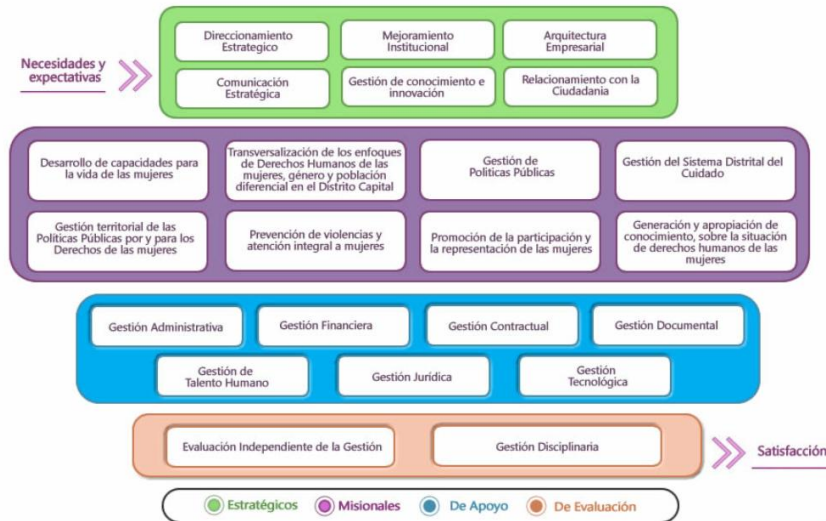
Necesidades y expectativas

Direccionamiento Estrategico

Mejoramiento Institucional

Arquitectura Empresarial

Comunicación Estratégica

Gestión de conocimiento e innovación

Relacionamiento con la Ciudadania

Desarrollo de capacidades para la vida de las mujeres

Transversalización de los enfoques de Derechos Humanos de las mujeres, género y población diferencial en el Distrito Capital

Gestión de Políticas Públicas

Gestión del Sistema Distrital del Cuidado

Gestión territorial de las Políticas Públicas por y para los Derechos de las mujeres

Prevención de violencias y atención integral a mujeres

Promoción de la participación y la representación de las mujeres

Generación y apropiación de conocimiento, sobre la situación de derechos humanos de las mujeres

Gestión Administrativa

Gestión Financiera

Gestión Contractual

Gestión Documental

Gestión de Talento Humano

Gestión Jurídica

Gestión Tecnológica

Evaluación Independiente de la Gestión

Gestión Disciplinaria

Satisfacción

Estratégicos Misionales De Apoyo De Evaluación